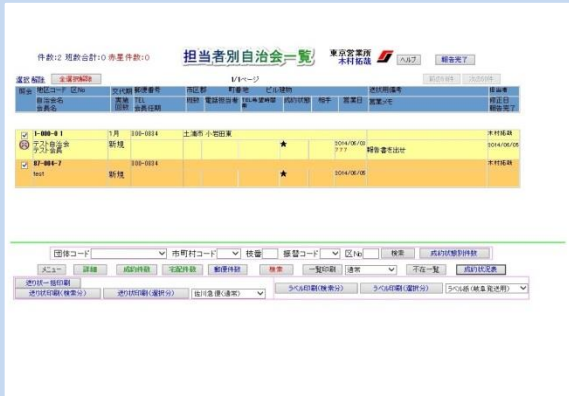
件数:2 班数合計:0 赤星件数:0

担当者別自治会一覧

東京営業所
木村拓哉

ヘルプ

報告完了

選択 解除 全選択解除

1/1ページ

前の50件 次の50件

| 報告 | 地区コード 区No | 文代順 | 郵便番号 | 市区郡 | 町番地 | ビル建物 | | | 送付用備考 | 担当者 |
|---|---|---|---|---|---|---|---|---|---|---|
| | 自治会名 会長名 | 実績 回数 | TEL 会員住所 | 班数 | 電話担当者 | TEL希望時間帯 | 成約状態 | 相手 | 営業日 | 営業メモ | 修正日 報告完了 |
| ☑ | 1-000-0 1 テスト自治会 テスト会長 | 1月 新規 | 300-0834 | 土浦市 小岩田東 | | | ★ | | 2014/06/03 ??? | 報告書を出せ | 木村拓哉 2014/06/05 |
| ☑ | 07-004-7 test | 新規 | 300-0834 | | | | ★ | | 2014/06/05 | | 木村拓哉 2014/06/05 |

団体コード 市町村コード 枝番 振替コード 区No 検索 成約状態別件数

メニュー 詳細 成約件数 宅配件数 個人件数 検索 一覧印刷 通常 不在一覧 成約状況表

送り状一括印刷

送り状印刷(検索分) 送り状印刷(選択分) 佐川急便(通常) ラベル印刷(検索分) ラベル印刷(選択分) ラベル紙(納品発送用)